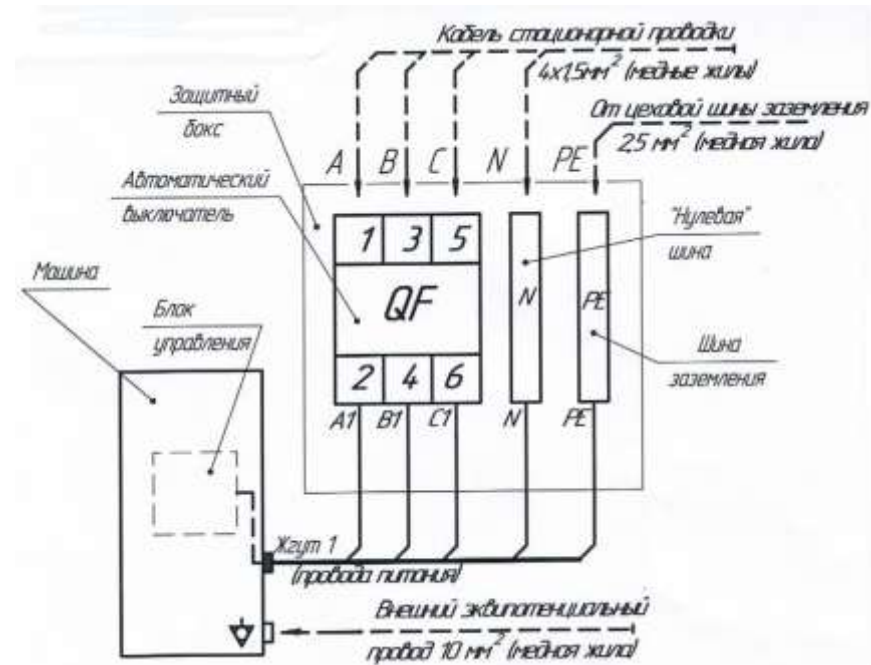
Кабель стационарной проводки

4х1,5мм$^2$ (медные жилы)

Защитный бокс

От цеховой шины заземления 2,5 мм$^2$ (медная жила)

A B C N PE

Автоматический выключатель

1 3 5

"Нулевая" шина

Машина

QF

N

PE

Блок управления

Шина заземления

2 4 6

A1 B1 C1 N PE

Жгут 1 (провода питания)

Внешний эквипотенциальный провод 10 мм$^2$ (медная жила)